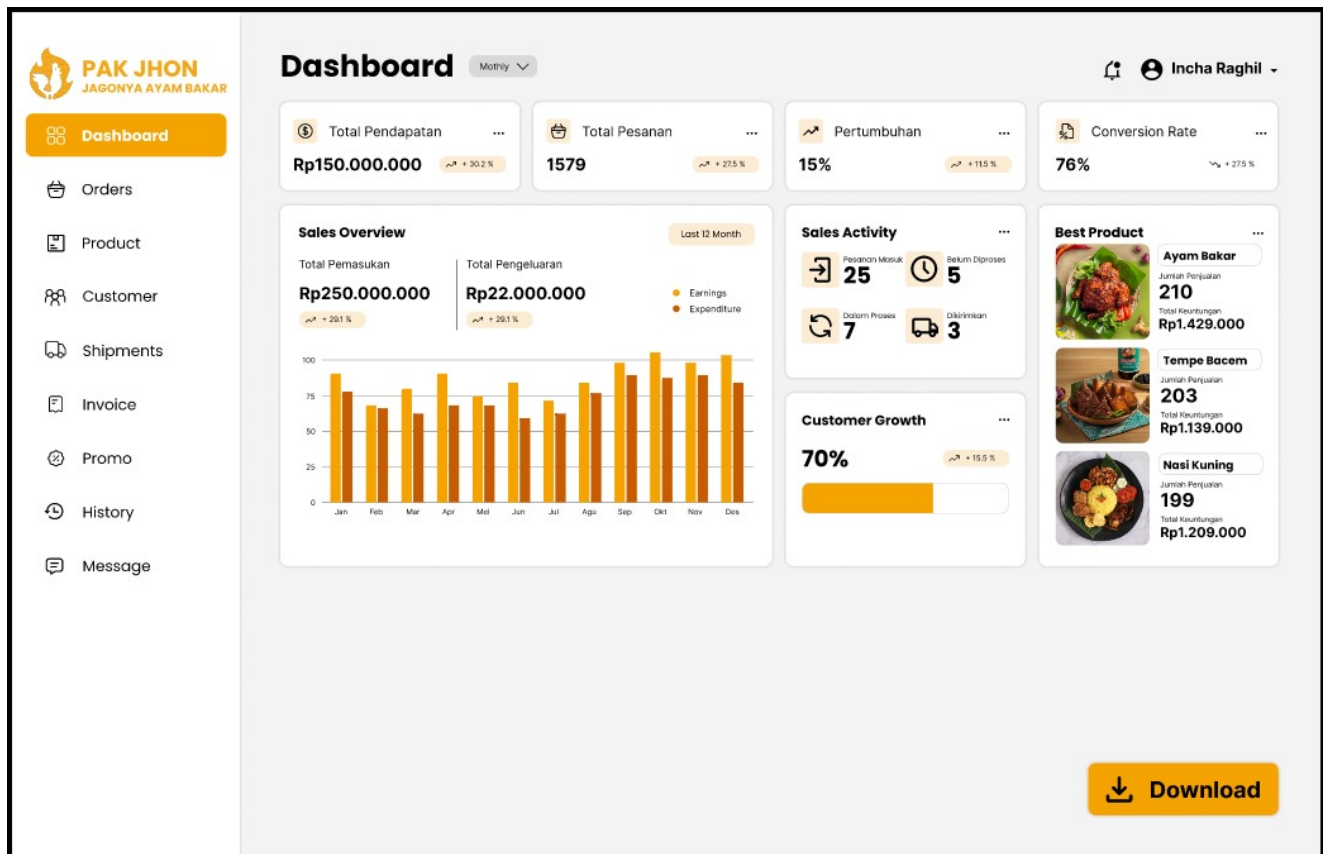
PAK JHON
JAGONYA AYAM BAKAR

Dashboard
Orders
Product
Customer
Shipments
Invoice
Promo
History
Message

Dashboard Mothly

Incha Raghil

Total Pendapatan ...
Rp150.000.000 + 30.2 %

Total Pesanan ...
1579 + 27.5 %

Pertumbuhan ...
15% + 11.5 %

Conversion Rate ...
76% + 27.5 %

Sales Overview
Last 12 Month

Total Pemasukan
Rp250.000.000
+ 29.1 %

Total Pengeluaran
Rp22.000.000
+ 29.1 %

Earnings
Expenditure

100
75
50
25
0
Jan Feb Mar Apr Mei Jun Jul Agu Sep Okt Nov Des

Sales Activity ...
Pesanan Masuk 25
Belum Diproses 5
Dalam Proses 7
Dikirimkan 3

Customer Growth ...
70% + 15.5 %

Best Product ...
Ayam Bakar
Jumlah Penjualan
210
Total Keuntungan
Rp1.429.000

Tempe Bacem
Jumlah Penjualan
203
Total Keuntungan
Rp1.139.000

Nasi Kuning
Jumlah Penjualan
199
Total Keuntungan
Rp1.209.000

Download